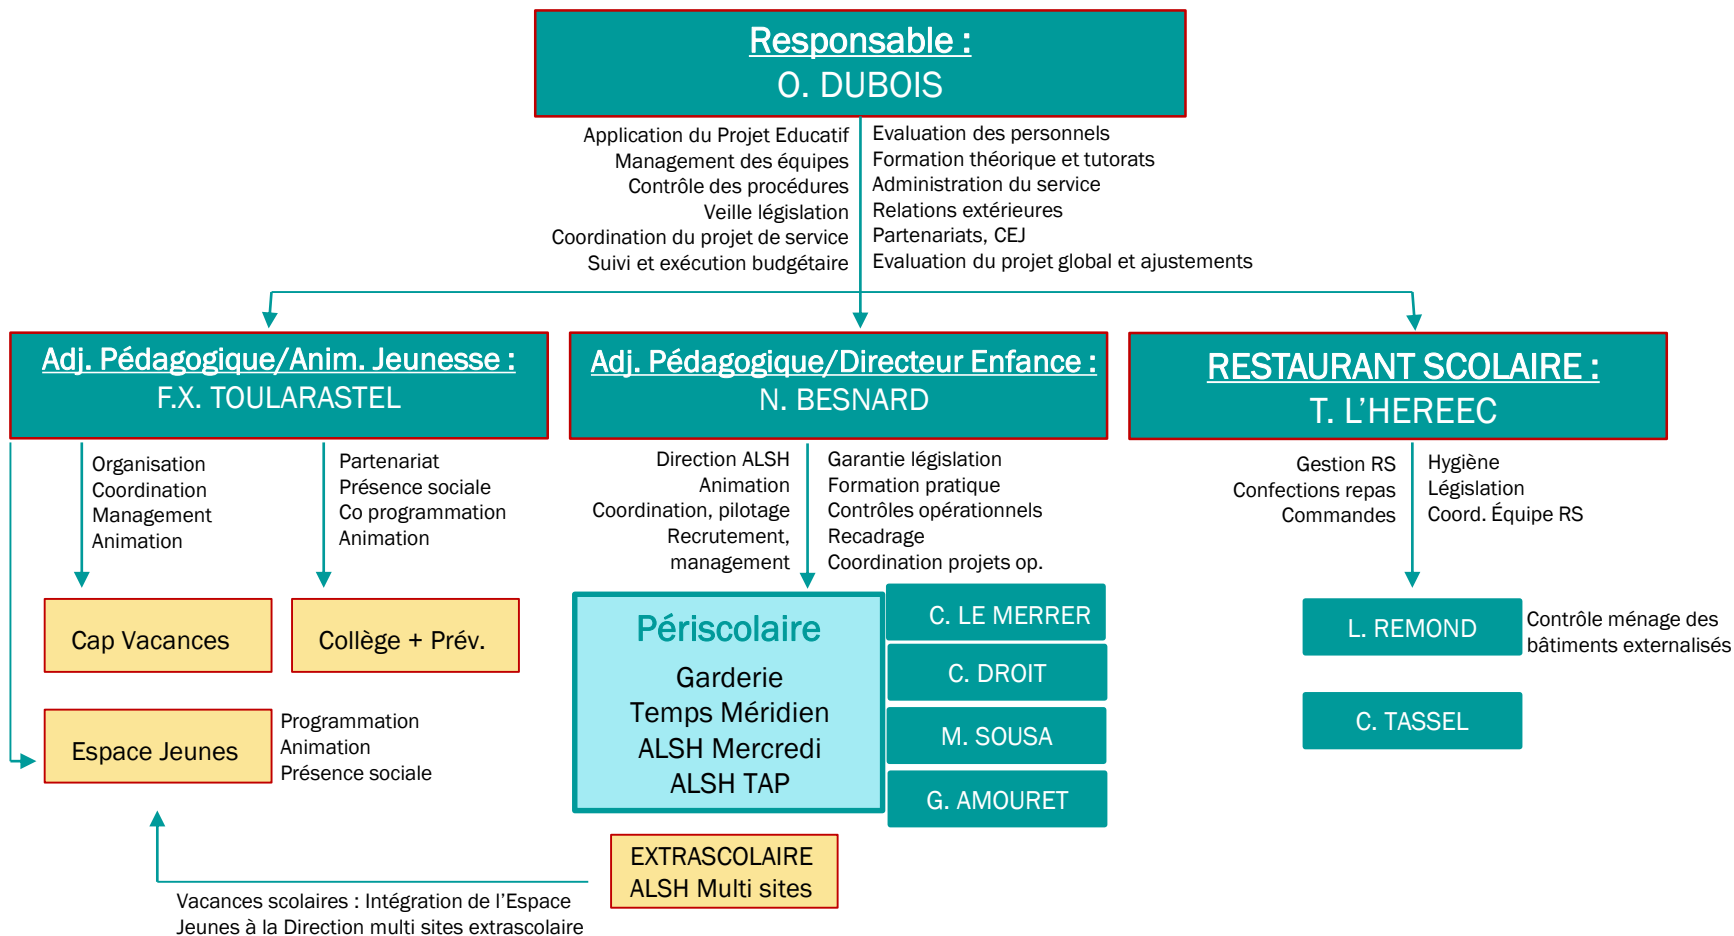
Responsable :
O. DUBOIS

Application du Projet Educatif
Management des équipes
Contrôle des procédures
Veille législation
Coordination du projet de service
Suivi et exécution budgétaire

Evaluation des personnels
Formation théorique et tutorats
Administration du service
Relations extérieures
Partenariats, CEJ
Evaluation du projet global et ajustements

Adj. Pédagogique/Anim. Jeunesse :
F.X. TOULARASTEL

Organisation
Coordination
Management
Animation

Partenariat
Présence sociale
Co programmation
Animation

Cap Vacances

Collège + Prév.

Espace Jeunes

Programmation
Animation
Présence sociale

Adj. Pédagogique/Directeur Enfance :
N. BESNARD

Direction ALSH
Animation
Coordination, pilotage
Recrutement, management

Garantie législation
Formation pratique
Contrôles opérationnels
Recadrage
Coordination projets op.

Périscolaire
Garderie
Temps Méridien
ALSH Mercredi
ALSH TAP

C. LE MERRER
C. DROIT
M. SOUSA
G. AMOURET

EXTRASCOLAIRE
ALSH Multi sites

Vacances scolaires : Intégration de l'Espace Jeunes à la Direction multi sites extrascolaire

RESTAURANT SCOLAIRE :
T. L'HEREEC

Gestion RS
Confections repas
Commandes

Hygiène
Législation
Coord. Équipe RS

L. REMOND

Contrôle ménage des bâtiments externalisés

C. TASSEL